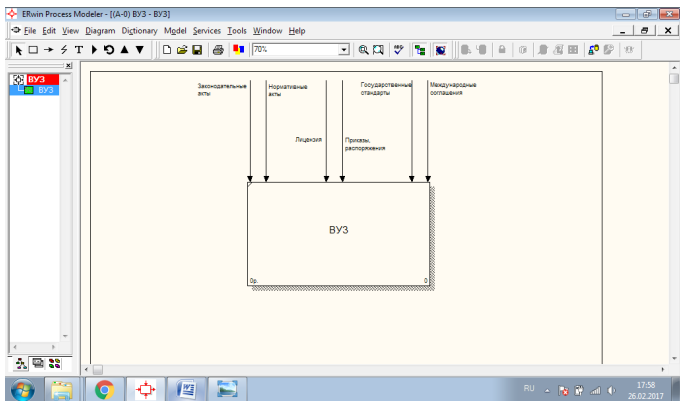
ERwin Process Modeler - [(A-0) ВУЗ - ВУЗ]

File Edit View Diagram Dictionary Model Services Tools Window Help

70%

ВУЗ
ВУЗ

Законодательные акты

Нормативные акты

Лицензия

Приказы, распоряжения

Государственные стандарты

Международные соглашения

ВУЗ

0р.

0

RU

17:58
26.02.2017